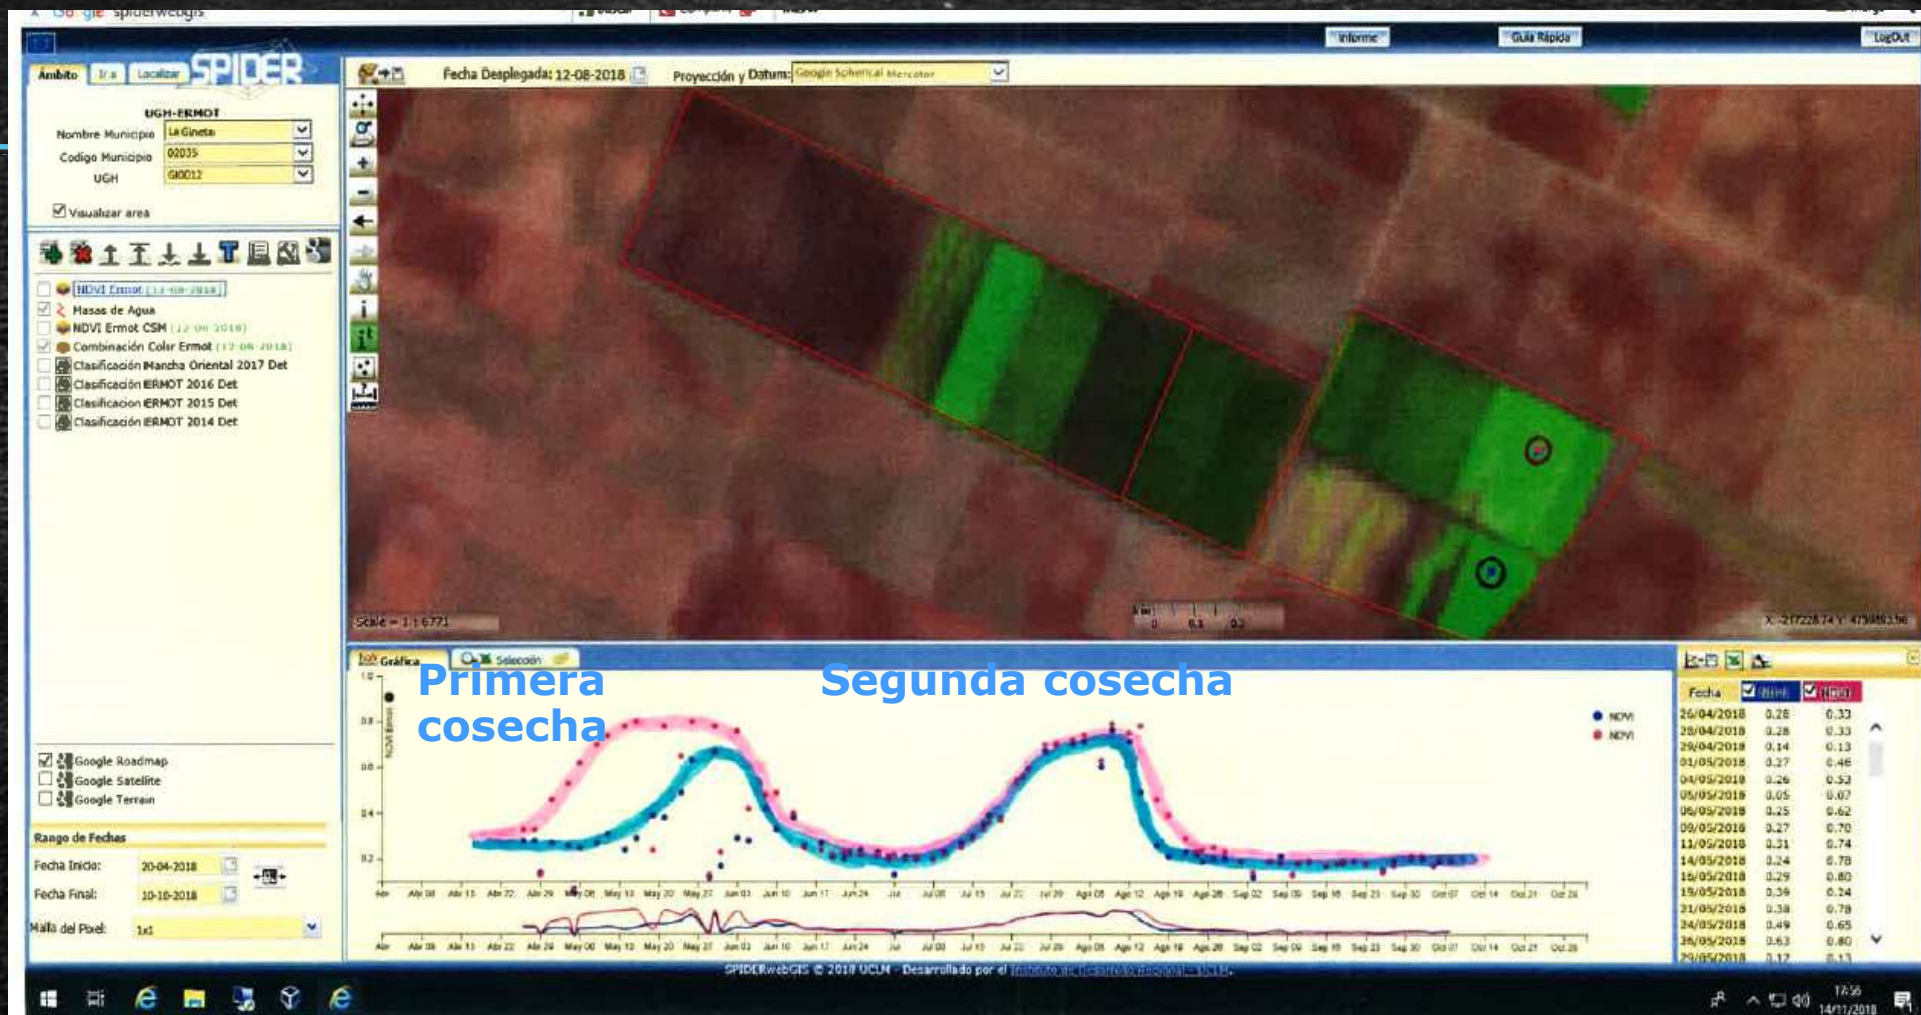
Google spiderwebgis

Informe
Guía Rápida
LogOut

Ámbito | Ir a | Localizar
SPIDER

Fecha Desplegada: 12-08-2018
Proyección y Datum: Google Spherical Mercator

UGH-ERMOT
Nombre Municipio: La Gineta
Codigo Municipio: 02035
UGH: GI0012
Visualizar area

NDVI Ermot (12-08-2018)
Masas de Agua
NDVI Ermot CSM (12-08-2018)
Combinación Color Ermot (12-08-2018)
Clasificación Mancha Oriental 2017 Det
Clasificación ERMOT 2016 Det
Clasificacion ERMOT 2015 Det
Clasificacion ERMOT 2014 Det

Google Roadmap
Google Satellite
Google Terrain

Rango de Fechas
Fecha Inicio: 20-04-2018
Fecha Final: 10-10-2018
Malla del Pixel: 1x1

Scale = 1 : 6771
0 0.1 0.2
X: -217228.74 Y: 4759893.56

Gráfica | Selección

Primera cosecha
Segunda cosecha

NDVI
NDVI

1.0
0.8
0.6
0.4
0.2

Apr | Apr 08 | Apr 15 | Apr 22 | Apr 29 | May 06 | May 13 | May 20 | May 27 | Jun 03 | Jun 10 | Jun 17 | Jun 24 | Jul | Jul 08 | Jul 15 | Jul 22 | Jul 29 | Ago 05 | Ago 12 | Ago 19 | Ago 26 | Sep 02 | Sep 09 | Sep 16 | Sep 23 | Sep 30 | Oct 07 | Oct 14 | Oct 21 | Oct 28

| Fecha | NDVI | NDVI |
|---|---|---|
| 26/04/2018 | 0.28 | 0.33 |
| 28/04/2018 | 0.28 | 0.33 |
| 29/04/2018 | 0.14 | 0.13 |
| 01/05/2018 | 0.27 | 0.46 |
| 04/05/2018 | 0.26 | 0.53 |
| 05/05/2018 | 0.05 | 0.07 |
| 06/05/2018 | 0.25 | 0.62 |
| 09/05/2018 | 0.27 | 0.70 |
| 11/05/2018 | 0.31 | 0.74 |
| 14/05/2018 | 0.24 | 0.78 |
| 16/05/2018 | 0.29 | 0.80 |
| 19/05/2018 | 0.39 | 0.24 |
| 21/05/2018 | 0.38 | 0.78 |
| 24/05/2018 | 0.49 | 0.65 |
| 26/05/2018 | 0.63 | 0.80 |
| 29/05/2018 | 0.12 | 0.13 |

SPIDERwebGIS © 2018 UCLM - Desarrollado por el Instituto de Desarrollo Regional - UCLM

17:56
14/11/2018